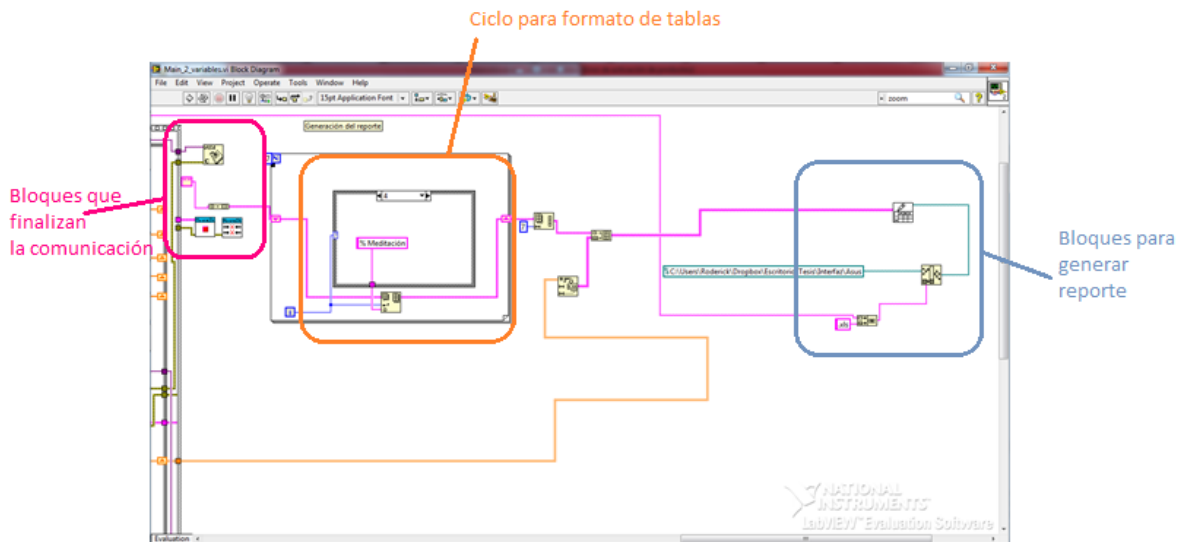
Ciclo para formato de tablas

Main_2_variables.vi Block Diagram

File Edit View Project Operate Tools Window Help

15pt Application Font

zoom

Generación del reporte

Bloques que finalizan la comunicación

% Meditación

C:\Users\Roderick\Dropbox\Escritorio\Tesis\Interfaz\Asus

.xls

Bloques para generar reporte

NATIONAL INSTRUMENTS
LabVIEW Evaluation Software

Evaluation